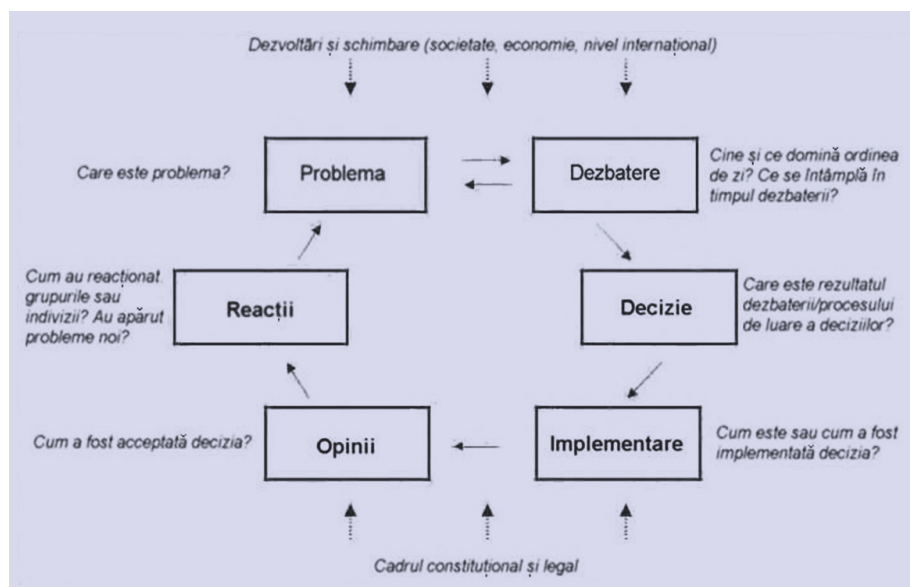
Dezvoltări și schimbare (societate, economie, nivel internațional)

Care este problema?

Problema

Dezbatere

Cine și ce domină ordinea de zi? Ce se întâmplă în timpul dezbaterii?

Cum au reacționat grupurile sau indivizii? Au apărut probleme noi?

Reacții

Decizie

Care este rezultatul dezbaterii/procesului de luare a deciziilor?

Cum a fost acceptată decizia?

Opinii

Implementare

Cum este sau cum a fost implementată decizia?

Cadrul constituțional și legal